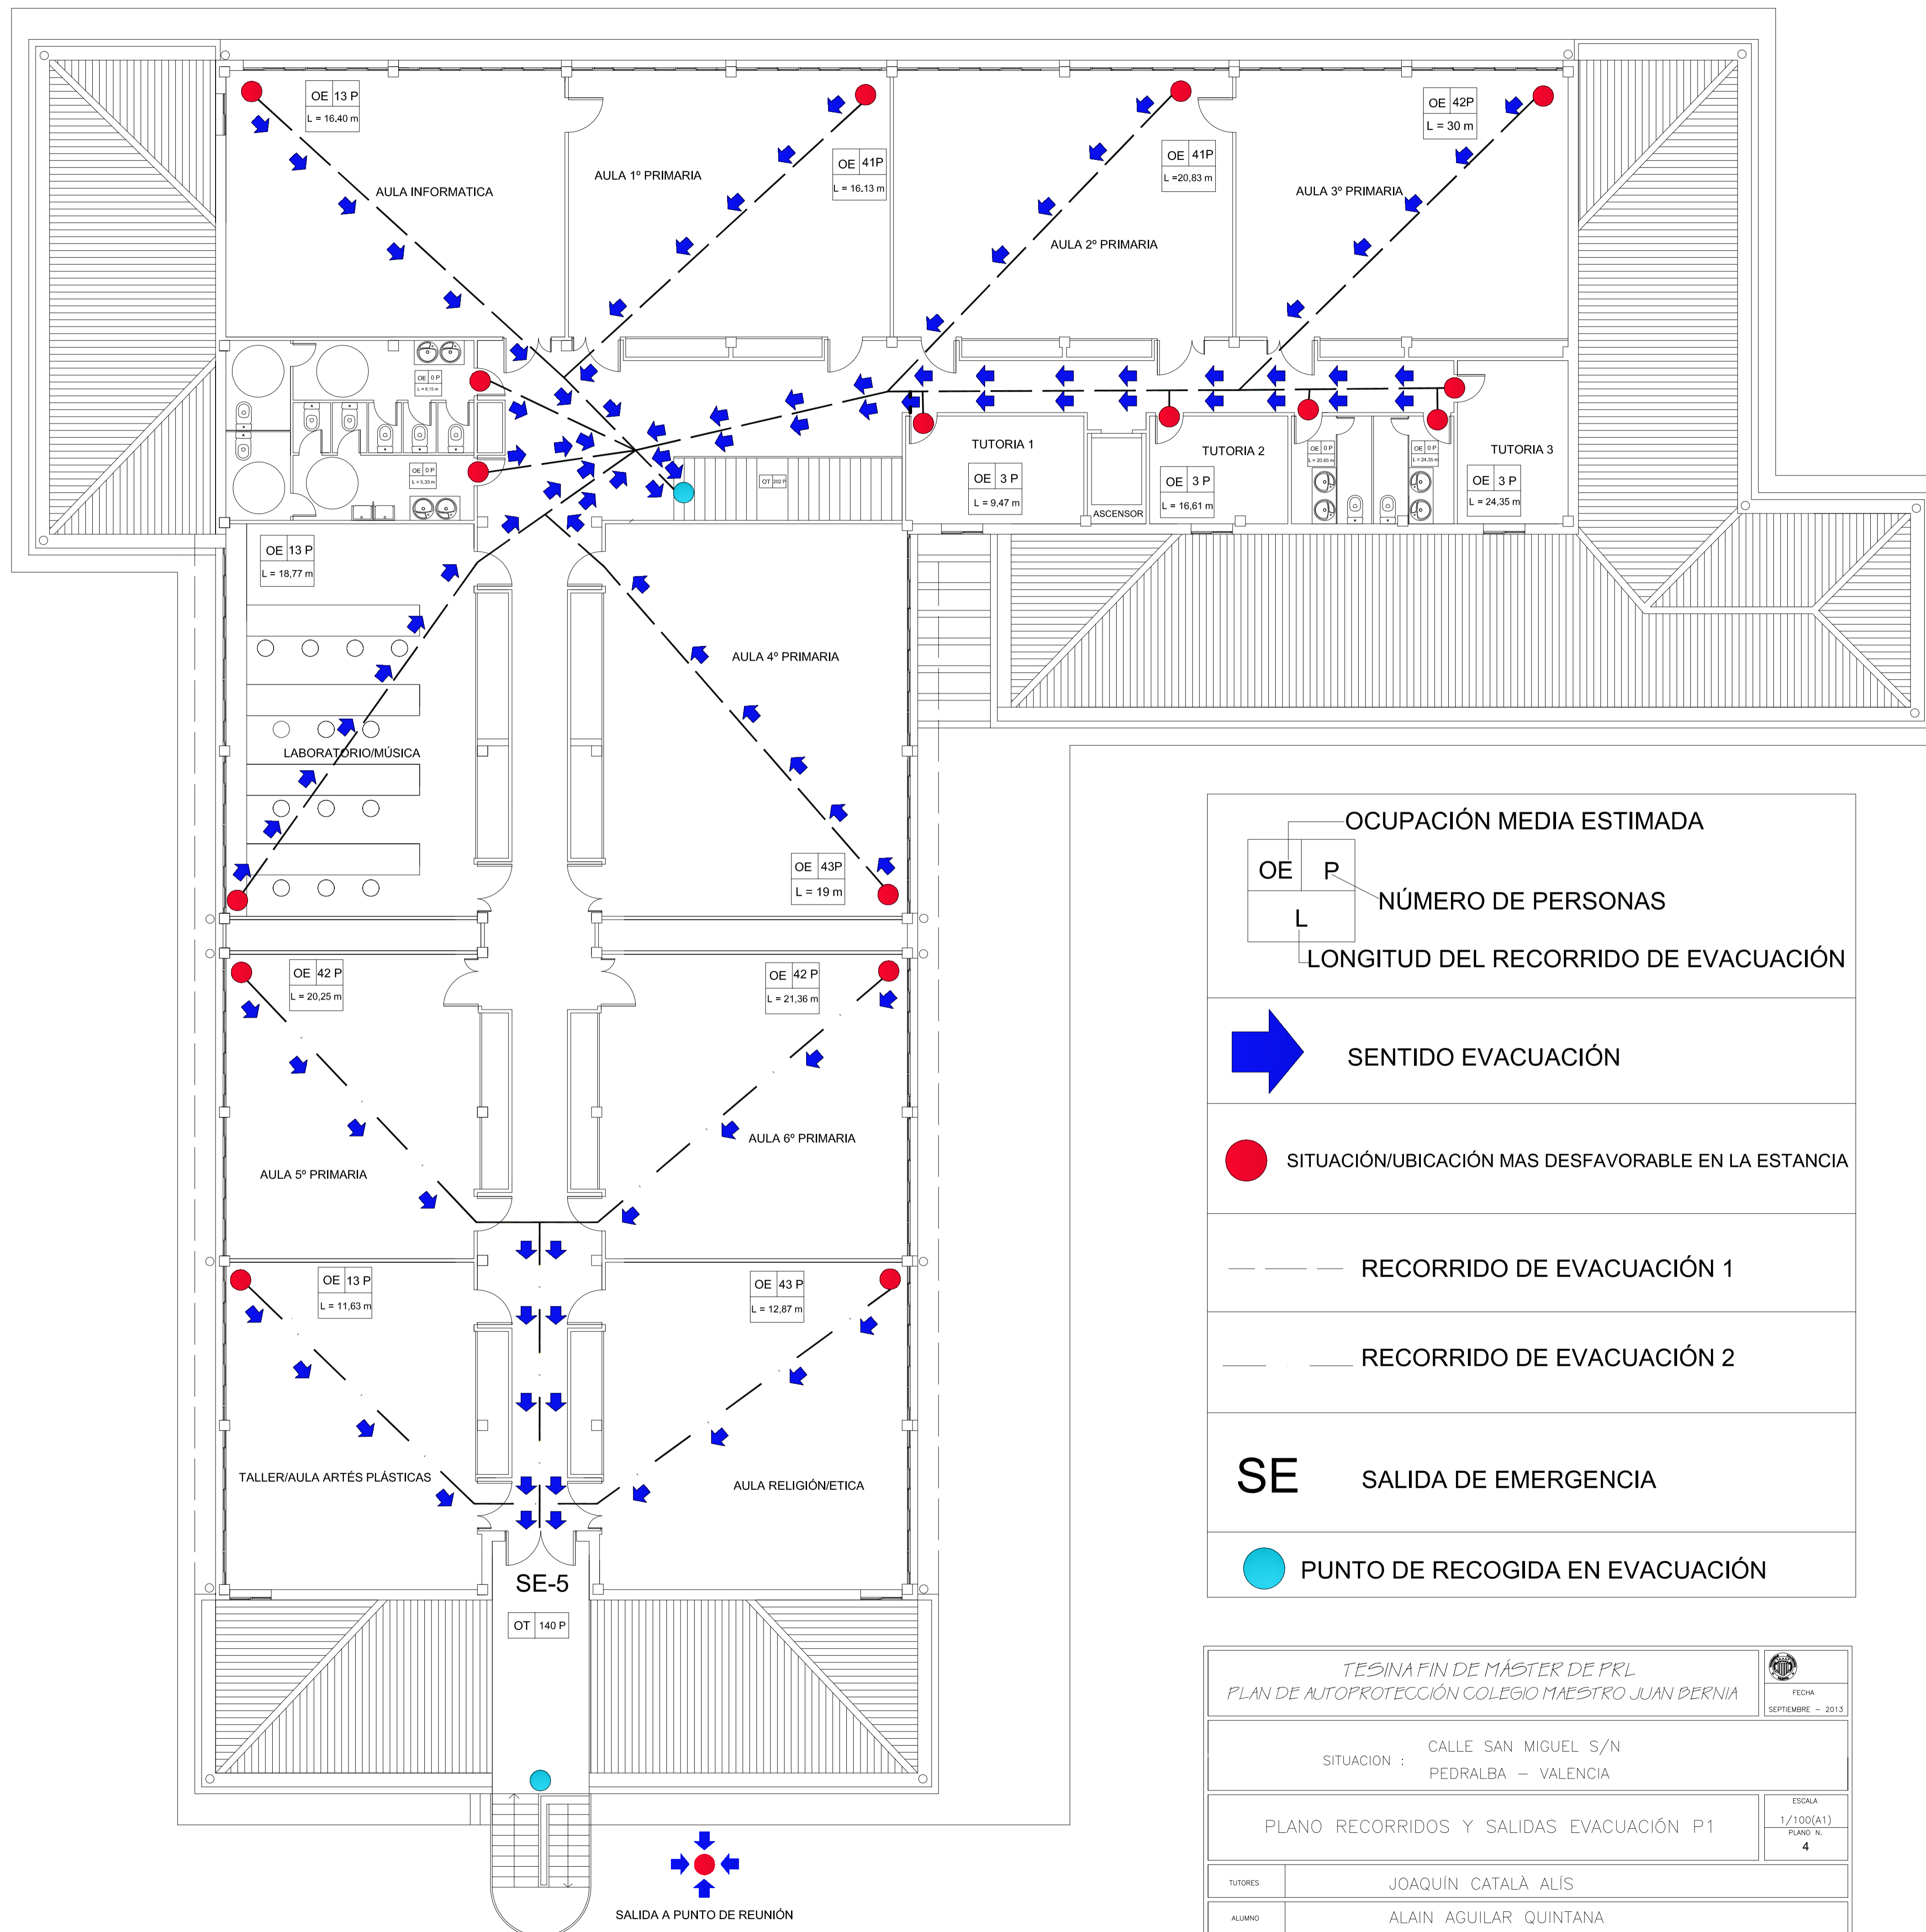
OE 13 P
L = 16,40 m

AULA INFORMATICA

AULA 1º PRIMARIA

OE 41P
L = 16,13 m

OE 41P
L =20,83 m

AULA 2º PRIMARIA

OE 42P
L = 30 m

AULA 3º PRIMARIA

OE 0 P
L = 6,15 m

OE 0 P
L = 5,33 m

OT 202 P

TUTORIA 1
OE 3 P
L = 9,47 m

ASCENSOR

TUTORIA 2
OE 3 P
L = 16,61 m

OE 0 P
L = 20,65 m

OE 0 P
L = 24,35 m

TUTORIA 3
OE 3 P
L = 24,35 m

OE 13 P
L = 18,77 m

LABORATORIO/MÚSICA

AULA 4º PRIMARIA

OE 43P
L = 19 m

OE 42 P
L = 20,25 m

OE 42 P
L = 21,36 m

AULA 5º PRIMARIA

AULA 6º PRIMARIA

OE 13 P
L = 11,63 m

OE 43 P
L = 12,87 m

TALLER/AULA ARTÉS PLÁSTICAS

AULA RELIGIÓN/ETICA

SE-5

OT 140 P

SALIDA A PUNTO DE REUNIÓN

OCUPACIÓN MEDIA ESTIMADA
OE P
NÚMERO DE PERSONAS
L
LONGITUD DEL RECORRIDO DE EVACUACIÓN

SENTIDO EVACUACIÓN

SITUACIÓN/UBICACIÓN MAS DESFAVORABLE EN LA ESTANCIA

RECORRIDO DE EVACUACIÓN 1

RECORRIDO DE EVACUACIÓN 2

SE SALIDA DE EMERGENCIA

PUNTO DE RECOGIDA EN EVACUACIÓN

TESINA FIN DE MÁSTER DE PRL
PLAN DE AUTOPROTECCIÓN COLEGIO MAESTRO JUAN BERNIA

FECHA
SEPTIEMBRE - 2013

SITUACION : CALLE SAN MIGUEL S/N
PEDRALBA - VALENCIA

PLANO RECORRIDOS Y SALIDAS EVACUACIÓN P1

ESCALA
1/100(A1)
PLANO N.
4

TUTORES JOAQUÍN CATALÀ ALÍS

ALUMNO ALAIN AGUILAR QUINTANA